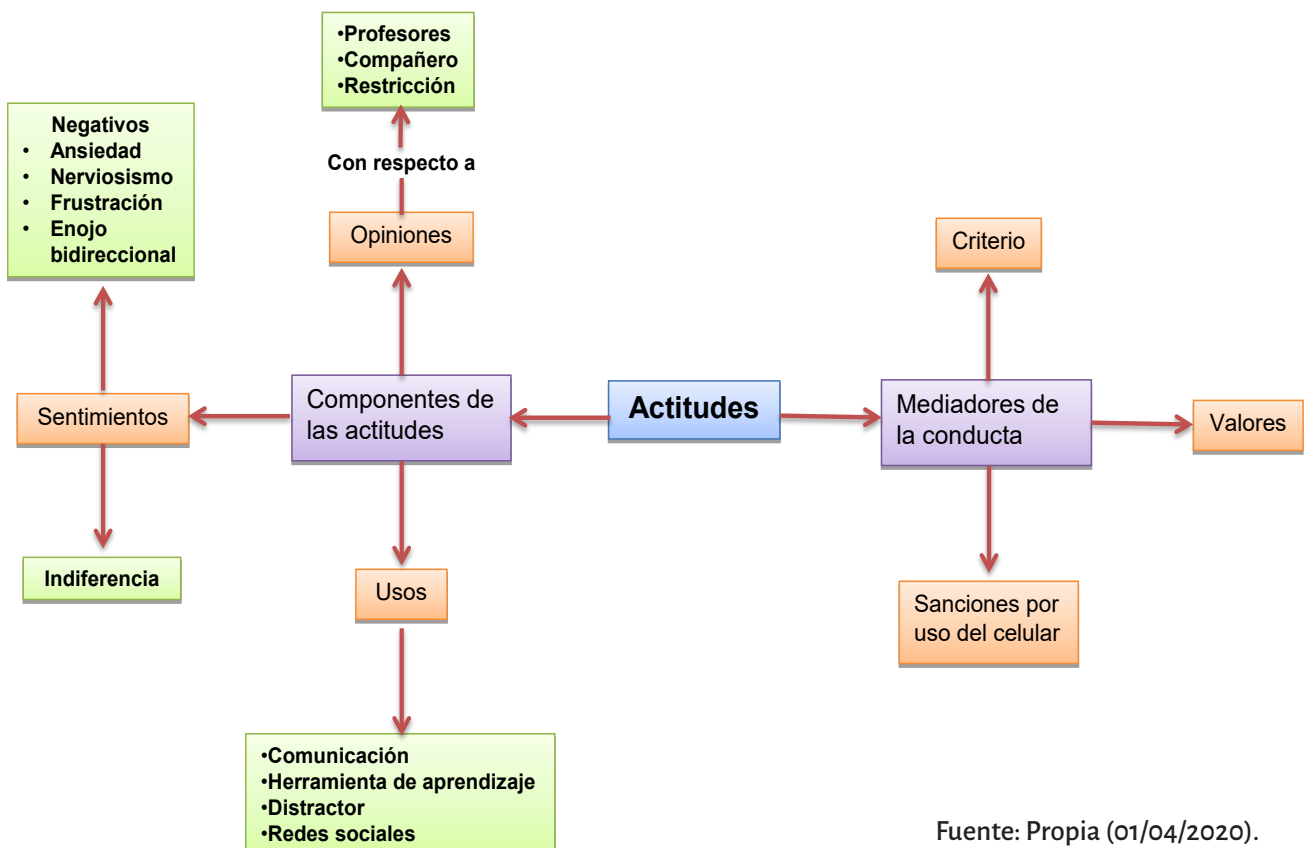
•Profesores
•Compañero
•Restricción

Con respecto a

Opiniones

Negativos
• Ansiedad
• Nerviosismo
• Frustración
• Enojo bidireccional

Sentimientos

Componentes de las actitudes

Actitudes

Mediadores de la conducta

Criterio

Valores

Indiferencia

Usos

Sanciones por uso del celular

•Comunicación
•Herramienta de aprendizaje
•Distractor
•Redes sociales

Fuente: Propia (01/04/2020).